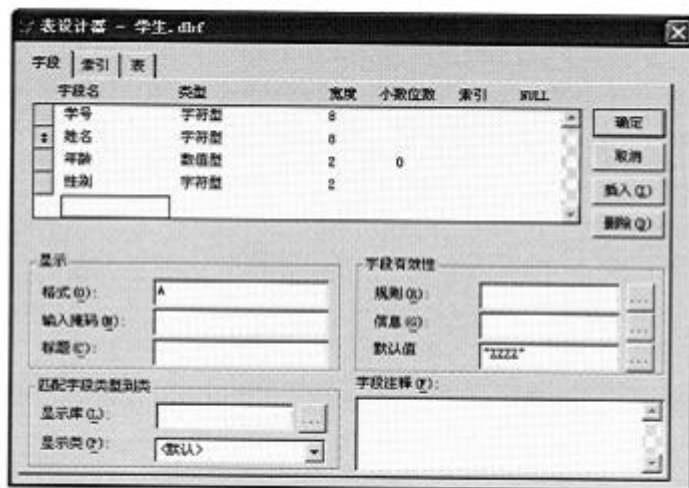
表设计器 － 学生.dbf

字段 | 索引 | 表

| 字段名 | 类型 | 宽度 | 小数位数 | 索引 | NULL |
|---|---|---|---|---|---|
| 学号 | 字符型 | 8 | | | |
| 姓名 | 字符型 | 8 | | | |
| 年龄 | 数值型 | 2 | 0 | | |
| 性别 | 字符型 | 2 | | | |

确定
取消
插入(I)
删除(D)

显示
格式(O): A
输入掩码(M):
标题(C):

字段有效性
规则(R):
信息(G):
默认值 "ZZZZ"

匹配字段类型到类
显示库(L):
显示类(P): <默认>

字段注释(F):